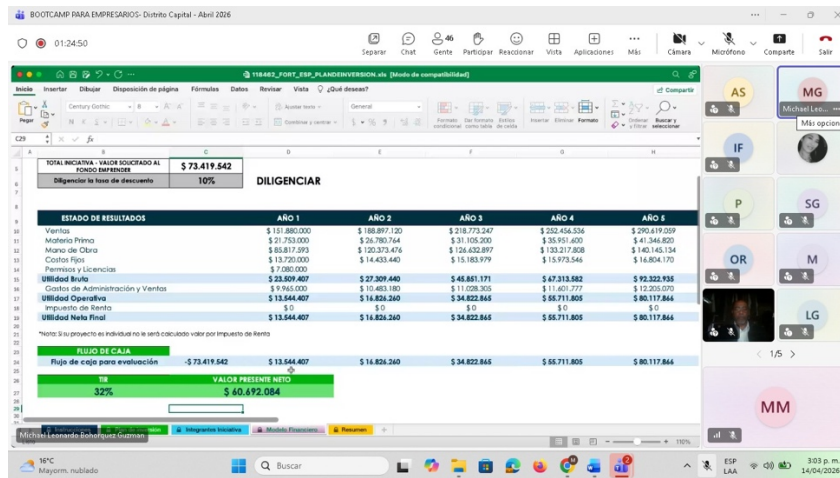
BOOTCAMP PARA EMPRESARIOS- Distrito Capital - Abril 2026

01:24:50

Separar Chat Gente 46 Participar Reaccionar Vista Aplicaciones Más Cámara Micrófono Comparte Salir

118462_FORT_ESP_PLANDEINVERSION.xls [Modo de compatibilidad]

Inicio Insertar Dibujar Disposición de página Fórmulas Datos Revisar Vista ¿Qué deseas? Compartir

Pegar Century Gothic 8 Ajustar texto General Combinar y centrar Formato condicional Dar formato como tabla Estilos de celda Insertar Eliminar Formato Ordenar y filtrar Buscar y seleccionar

C29 fx

| | A | B | C | D | E | F | G | H |
|---|---|---|---|---|---|---|---|---|
| 5 | | TOTAL INICIATIVA - VALOR SOLICITADO AL FONDO EMPRENDER | $ 73.419.542 | | | | | |
| 6 | | Diligenciar la tasa de descuento | 10% | DILIGENCIAR | | | | |
| 9 | | ESTADO DE RESULTADOS | | AÑO 1 | AÑO 2 | AÑO 3 | AÑO 4 | AÑO 5 |
| 10 | | Ventas | | $ 151.880.000 | $ 188.897.120 | $ 218.773.247 | $ 252.456.536 | $ 290.619.059 |
| 11 | | Materia Prima | | $ 21.753.000 | $ 26.780.764 | $ 31.105.200 | $ 35.951.600 | $ 41.346.820 |
| 12 | | Mano de Obra | | $ 85.817.593 | $ 120.373.476 | $ 126.632.897 | $ 133.217.808 | $ 140.145.134 |
| 13 | | Costos Fijos | | $ 13.720.000 | $ 14.433.440 | $ 15.183.979 | $ 15.973.546 | $ 16.804.170 |
| 14 | | Permisos y Licencias | | $ 7.080.000 | | | | |
| 15 | | Utilidad Bruta | | $ 23.509.407 | $ 27.309.440 | $ 45.851.171 | $ 67.313.582 | $ 92.322.935 |
| 16 | | Gastos de Administración y Ventas | | $ 9.965.000 | $ 10.483.180 | $ 11.028.305 | $ 11.601.777 | $ 12.205.070 |
| 17 | | Utilidad Operativa | | $ 13.544.407 | $ 16.826.260 | $ 34.822.865 | $ 55.711.805 | $ 80.117.866 |
| 18 | | Impuesto de Renta | | $ 0 | $ 0 | $ 0 | $ 0 | $ 0 |
| 19 | | Utilidad Neta Final | | $ 13.544.407 | $ 16.826.260 | $ 34.822.865 | $ 55.711.805 | $ 80.117.866 |

*Nota: Si su proyecto es individual no le será calculado valor por Impuesto de Renta

| FLUJO DE CAJA | | | | | | |
|---|---|---|---|---|---|---|
| Flujo de caja para evaluación | -$ 73.419.542 | $ 13.544.407 | $ 16.826.260 | $ 34.822.865 | $ 55.711.805 | $ 80.117.866 |

| TIR | VALOR PRESENTE NETO |
|---|---|
| 32% | $ 60.692.084 |

Integrantes Iniciativa Modelo Financiero Resumen

110%

Michael Leonardo Bohorquez Guzman

AS MG Michael Leo... Más opcion IF P SG OR M LG 1/5 MM

16°C Mayorm. nublado Buscar ESP LAA 3:03 p. m. 14/04/2026